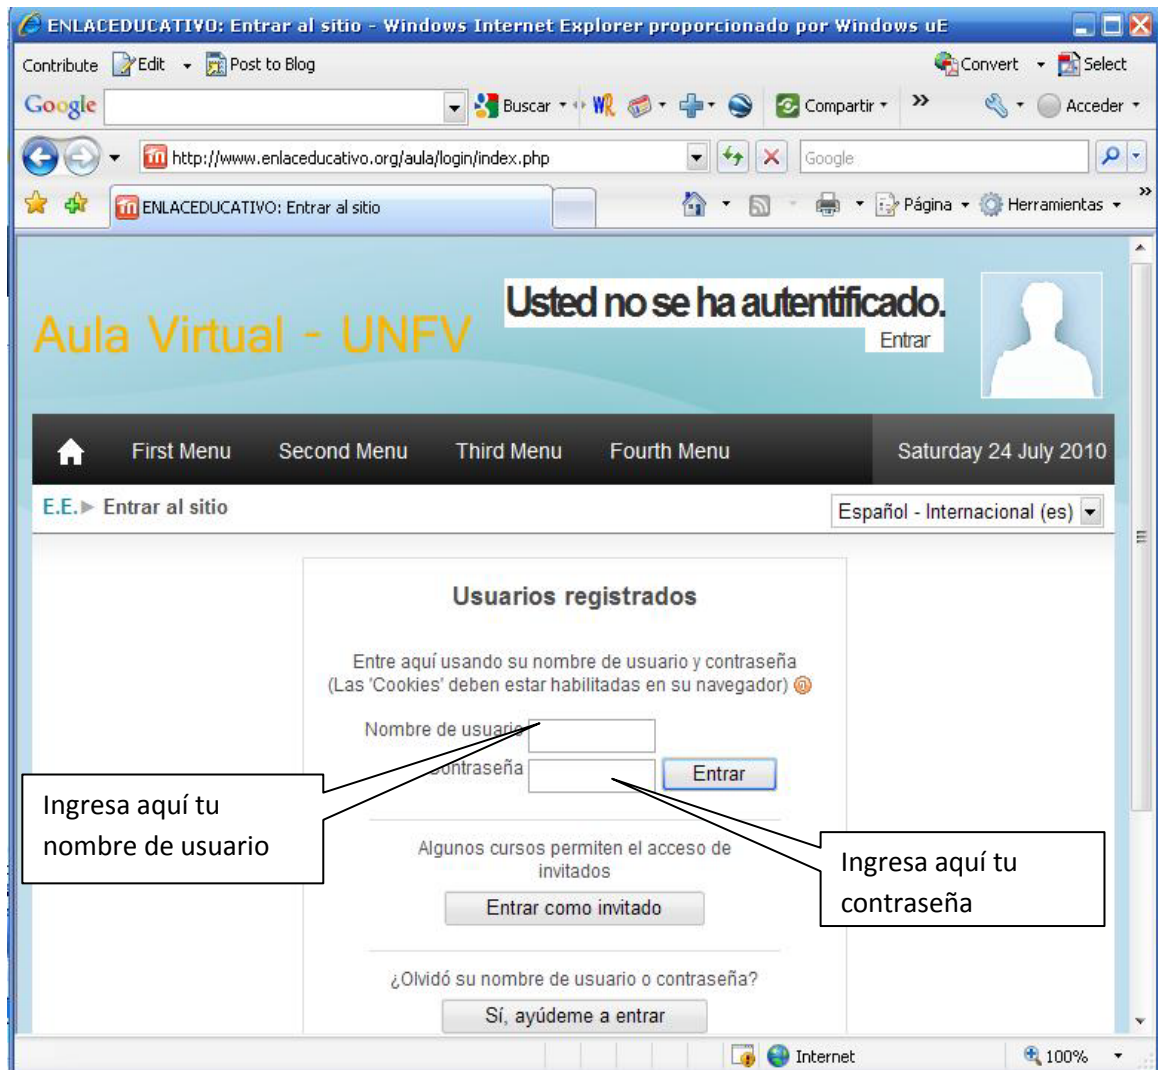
ENLACEDUCATIVO: Entrar al sitio - Windows Internet Explorer proporcionado por Windows uE

Contribute Edit Post to Blog Convert Select

Google Buscar Compartir Acceder

http://www.enlaceducativo.org/aula/login/index.php Google

ENLACEDUCATIVO: Entrar al sitio Página Herramientas

Aula Virtual - UNFV

Usted no se ha autentificado.
Entrar

First Menu Second Menu Third Menu Fourth Menu Saturday 24 July 2010

E.E. ▶ Entrar al sitio

Español - Internacional (es)

Usuarios registrados

Entre aquí usando su nombre de usuario y contraseña
(Las 'Cookies' deben estar habilitadas en su navegador)

Nombre de usuario

Contraseña Entrar

Ingresa aquí tu nombre de usuario

Algunos cursos permiten el acceso de invitados

Entrar como invitado

Ingresa aquí tu contraseña

¿Olvidó su nombre de usuario o contraseña?

Sí, ayúdeme a entrar

Internet 100%